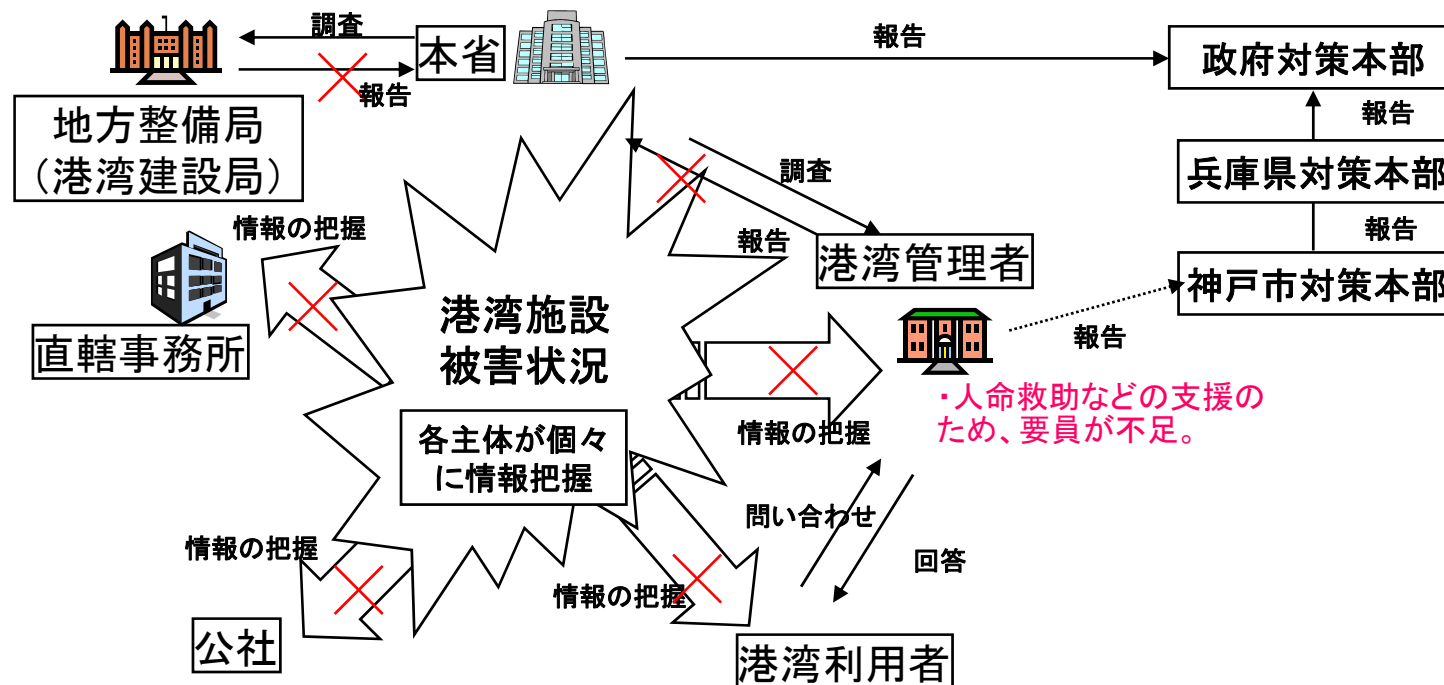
調査

本省

報告

政府対策本部

報告

地方整備局
(港湾建設局)

兵庫県対策本部

調査

報告

報告

港湾管理者

情報の把握

神戸市対策本部

報告

直轄事務所

港湾施設
被害状況

各主体が個々
に情報把握

情報の把握

・人命救助などの支援のため、要員が不足。

問い合わせ

回答

情報の把握

情報の把握

公社

港湾利用者